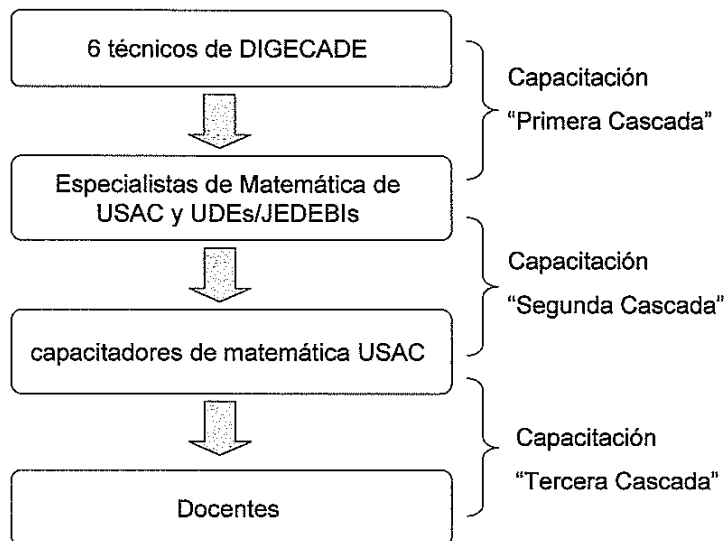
6 técnicos de DIGECADE

Capacitación
"Primera Cascada"

Especialistas de Matemática de USAC y UDEs/JEDEBIs

Capacitación
"Segunda Cascada"

capacitadores de matemática USAC

Capacitación
"Tercera Cascada"

Docentes